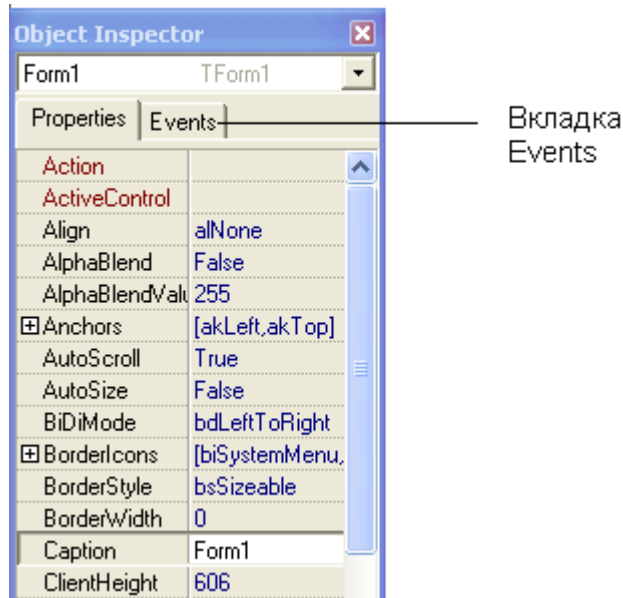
Object Inspector

Form1 TForm1

Properties Events

Вкладка Events

| | |
|---|---|
| Action | |
| ActiveControl | |
| Align | alNone |
| AlphaBlend | False |
| AlphaBlendValu | 255 |
| ⊞Anchors | [akLeft,akTop] |
| AutoScroll | True |
| AutoSize | False |
| BiDiMode | bdLeftToRight |
| ⊞BorderIcons | [biSystemMenu, |
| BorderStyle | bsSizeable |
| BorderWidth | 0 |
| Caption | Form1 |
| ClientHeight | 606 |